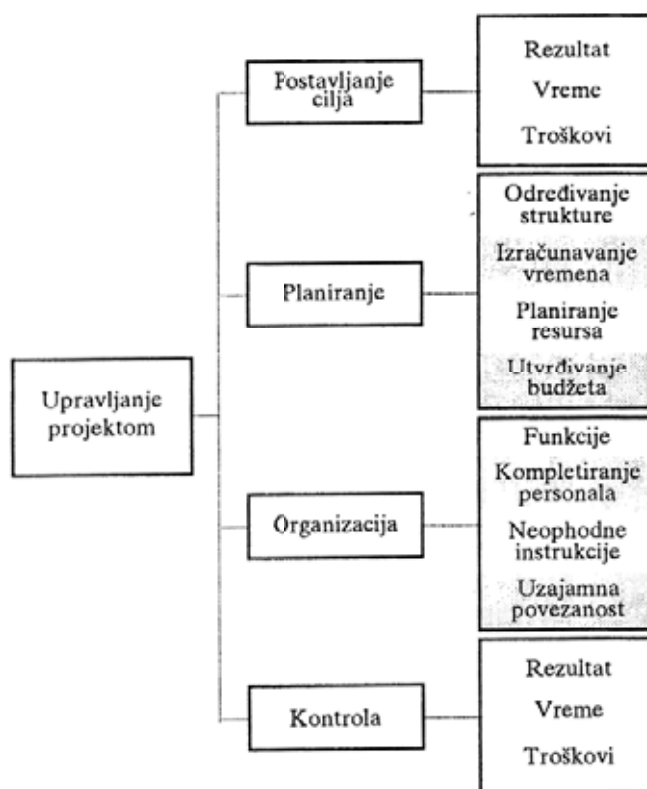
Upravljanje projektom

Postavljanje cilja

Rezultat
Vreme
Troškovi

Planiranje

Određivanje strukture
Izračunavanje vremena
Planiranje resursa
Utvrđivanje budžeta

Organizacija

Funkcije
Kompletiranje personala
Neophodne instrukcije
Uzajamna povezanost

Kontrola

Rezultat
Vreme
Troškovi